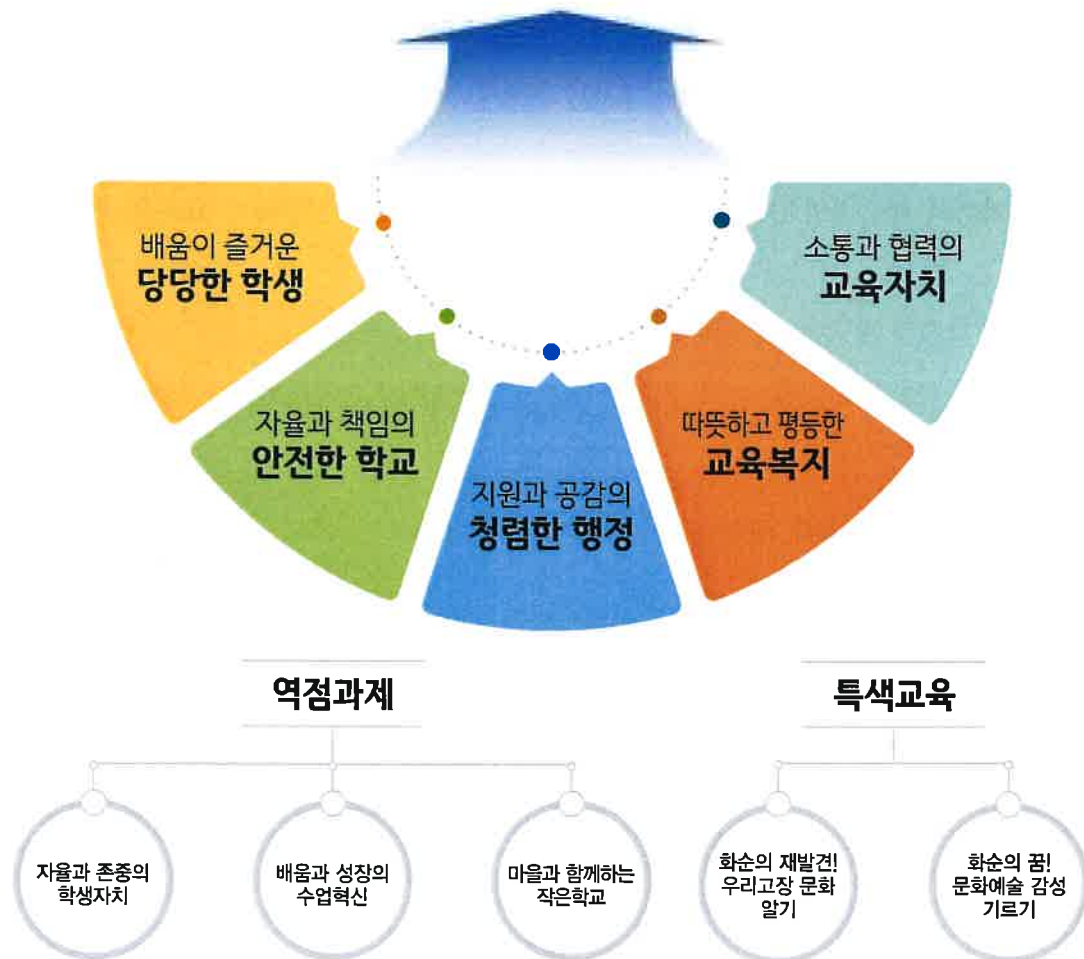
배움이 즐거운
당당한 학생

자율과 책임의
안전한 학교

지원과 공감의
청렴한 행정

따뜻하고 평등한
교육복지

소통과 협력의
교육자치

역점과제

자율과 존중의 학생자치

배움과 성장의 수업혁신

마을과 함께하는 작은학교

특색교육

화순의 재발견! 우리고장 문화 알기

화순의 꿈! 문화예술 감성 기르기